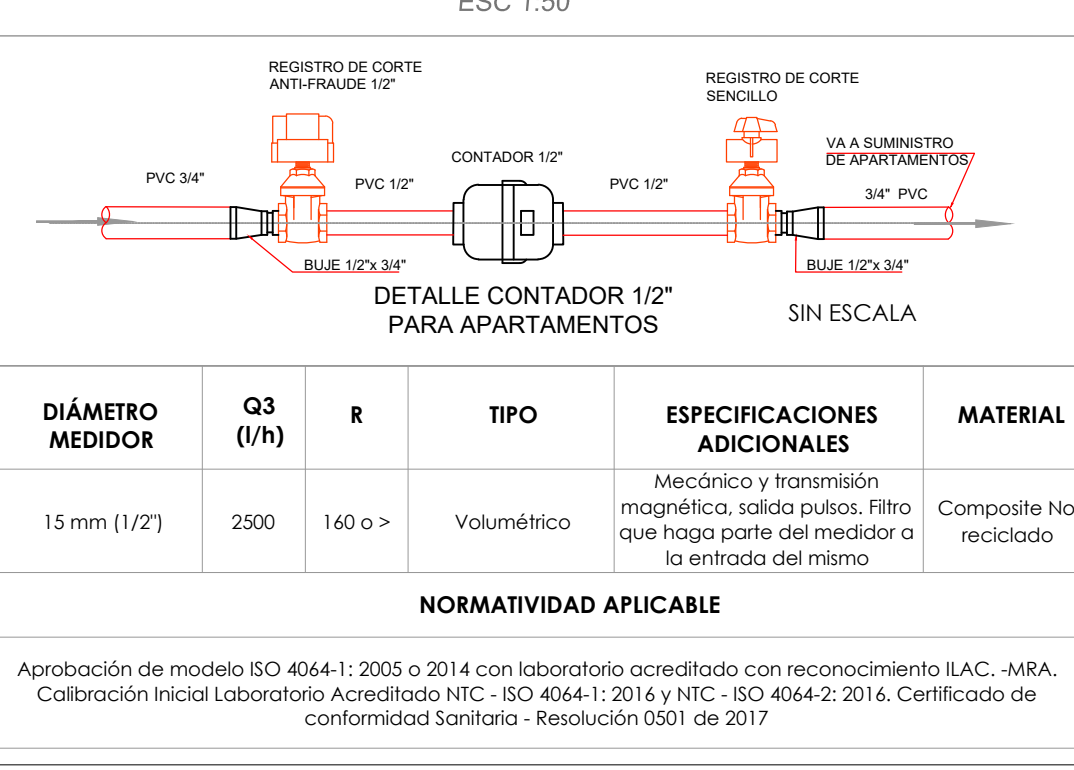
ESC 1:50

REGISTRO DE CORTE ANTI-FRAUDE 1/2"

REGISTRO DE CORTE SENCILLO

VA A SUMINISTRO DE APARTAMENTOS

CONTADOR 1/2"

PVC 3/4"

PVC 1/2"

PVC 1/2"

3/4" PVC

BUJE 1/2"x 3/4"

BUJE 1/2"x 3/4"

DETALLE CONTADOR 1/2" PARA APARTAMENTOS

SIN ESCALA

| DIÁMETRO MEDIDOR | Q3 (l/h) | R | TIPO | ESPECIFICACIONES ADICIONALES | MATERIAL |
|---|---|---|---|---|---|
| 15 mm (1/2") | 2500 | 160 o > | Volumétrico | Mecánico y transmisión magnética, salida pulsos. Filtro que haga parte del medidor a la entrada del mismo | Composite No reciclado |

NORMATIVIDAD APLICABLE

Aprobación de modelo ISO 4064-1: 2005 o 2014 con laboratorio acreditado con reconocimiento ILAC. -MRA. Calibración Inicial Laboratorio Acreditado NTC - ISO 4064-1: 2016 y NTC - ISO 4064-2: 2016. Certificado de conformidad Sanitaria - Resolución 0501 de 2017